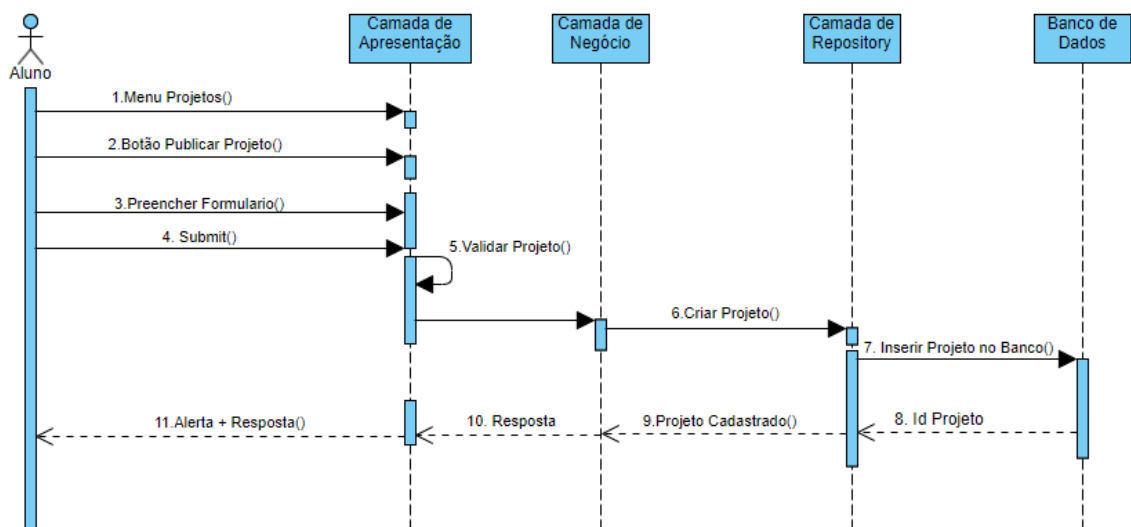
Aluno

Camada de Apresentação

Camada de Negócio

Camada de Repository

Banco de Dados

1.Menu Projetos()

2.Botão Publicar Projeto()

3.Preencher Formulario()

4. Submit()

5.Validar Projeto()

6.Criar Projeto()

7. Inserir Projeto no Banco()

8. Id Projeto

9.Projeto Cadastrado()

10. Resposta

11.Alerta + Resposta()